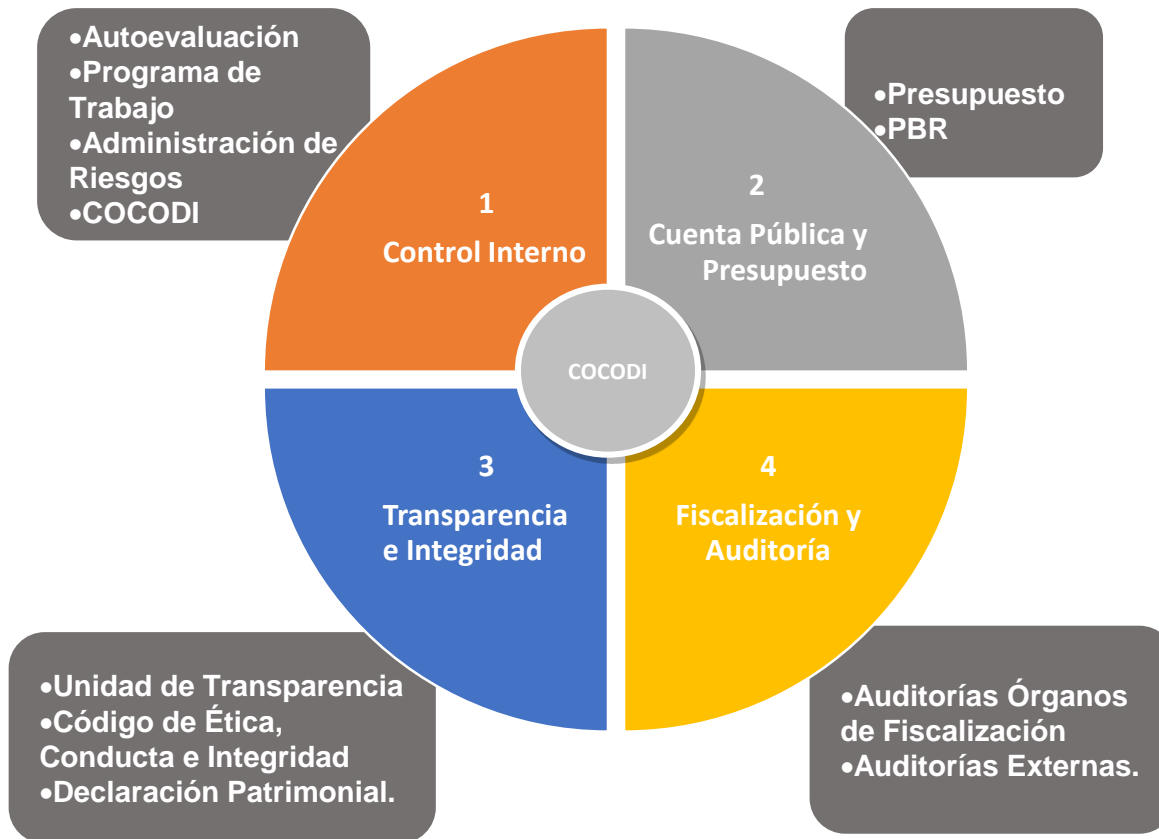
•Autoevaluación
•Programa de Trabajo
•Administración de Riesgos
•COCODI

•Presupuesto
•PBR

1
Control Interno

2
Cuenta Pública y Presupuesto

COCODI

3
Transparencia e Integridad

4
Fiscalización y Auditoría

•Unidad de Transparencia
•Código de Ética, Conducta e Integridad
•Declaración Patrimonial.

•Auditorías Órganos de Fiscalización
•Auditorías Externas.